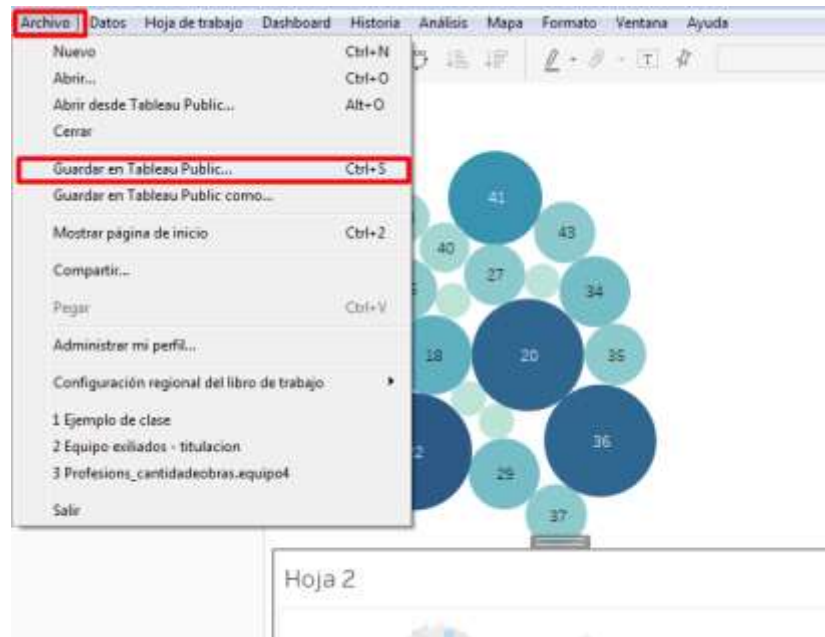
Archivo | Datos Hoja de trabajo Dashboard Historia Análisis Mapa Formato Ventana Ayuda

Nuevo Ctrl+N
Abrir... Ctrl+O
Abrir desde Tableau Public... Alt+O
Cerrar
Guardar en Tableau Public... Ctrl+S
Guardar en Tableau Public como...
Mostrar página de inicio Ctrl+2
Compartir...
Pegar Ctrl+V
Administrar mi perfil...
Configuración regional del libro de trabajo
1 Ejemplo de clase
2 Equipo exiliados - titulacion
3 Profesions_cantidadeobras.equipo4
Salir

41
43
40
27
34
18
20
35
2
36
29
37

Hoja 2